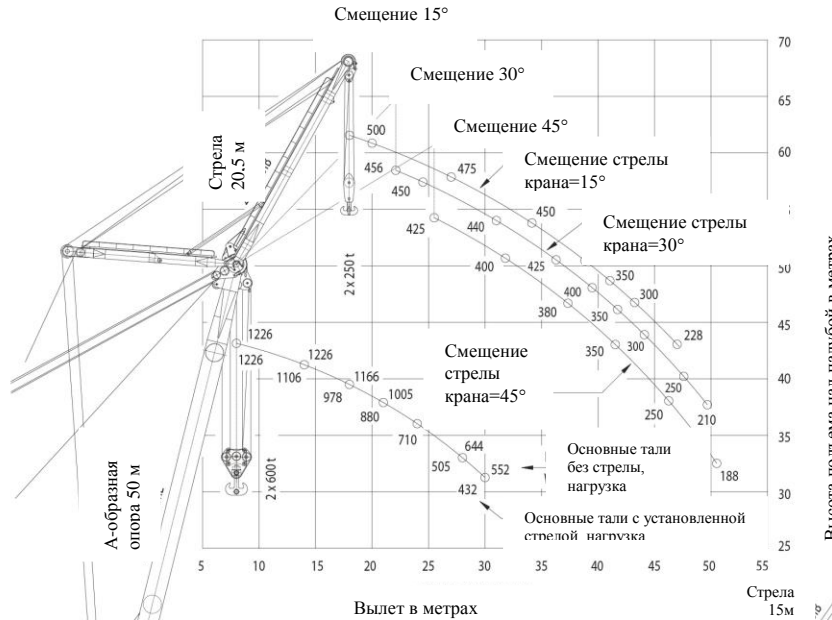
Смещение 15°

Смещение 30°

Смещение 45°

Стрела 20.5 м

Смещение стрелы крана=15°

Смещение стрелы крана=30°

Смещение стрелы крана=45°

500
456
475
450
425
440
450
400
425
350
400
300
380
350
228
350
300
250
210
250
188

2 x 250 t

1226
1226
1226
1106
1166
978
1005
880
710
644
505
552
432

2 x 600 t

Основные тали без стрелы, нагрузка

Основные тали с установленной стрелой, нагрузка

А-образная опора 50 м

70
65
60
50
45
40
35
30
25

5
10
15
20
25
30
35
40
45
50
55

Вылет в метрах

Стрела 15м

Высота подъема над палубой в метрах